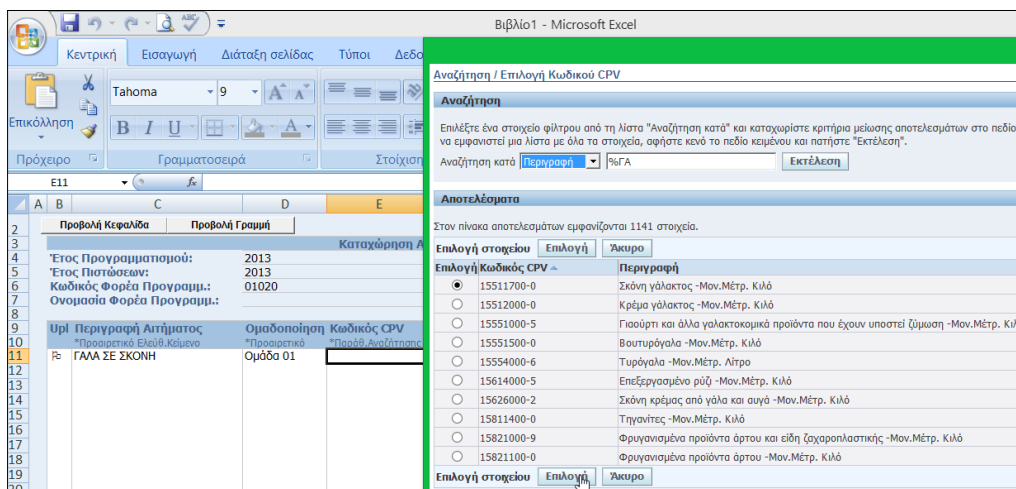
Βιβλίο1 - Microsoft Excel

Κεντρική Εισαγωγή Διάταξη σελίδας Τύποι Δεδο

Επικόλληση
Tahoma 9
Πρόχειρο Γραμματοσειρά Στοίχισ

E11 fx

A B C D E

Προβολή Κεφαλίδα Προβολή Γραμμή

Καταχώρηση Α

Έτος Προγραμματισμού: 2013
Έτος Πιστώσεων: 2013
Κωδικός Φορέα Προγραμμ.: 01020
Ονομασία Φορέα Προγραμμ.:

Upl Περιγραφή Αιτήματος Ομαδοποίηση Κωδικός CPV
*Προαιρετικό Ελεύθ.Κείμενο *Προαιρετικό *Παράθ.Αναζήτησης
ΓΑΛΑ ΣΕ ΣΚΟΝΗ Ομάδα 01

1 2 3 4 5 6 7 8 9 10 11 12 13 14 15 16 17 18 19

Αναζήτηση / Επιλογή Κωδικού CPV

Αναζήτηση

Επιλέξτε ένα στοιχείο φίλτρου από τη λίστα "Αναζήτηση κατά" και καταχωρίστε κριτήρια μείωσης αποτελεσμάτων στο πεδίο να εμφανιστεί μια λίστα με όλα τα στοιχεία, αφήστε κενό το πεδίο κειμένου και πατήστε "Εκτέλεση".

Αναζήτηση κατά Περιγραφή %ΓΑ Εκτέλεση

Αποτελέσματα

Στον πίνακα αποτελεσμάτων εμφανίζονται 1141 στοιχεία.

Επιλογή στοιχείου Επιλογή Άκυρο

| Επιλογή | Κωδικός CPV | Περιγραφή |
|---|---|---|
| ◉ | 15511700-0 | Σκόνη γάλακτος -Μον.Μέτρ. Κιλό |
| ○ | 15512000-0 | Κρέμα γάλακτος -Μον.Μέτρ. Κιλό |
| ○ | 15551000-5 | Γιαούρτι και άλλα γαλακτοκομικά προϊόντα που έχουν υποστεί ζύμωση -Μον.Μέτρ. Κιλ |
| ○ | 15551500-0 | Βουτυρόγαλα -Μον.Μέτρ. Κιλό |
| ○ | 15554000-6 | Τυρόγαλα -Μον.Μέτρ. Λίτρο |
| ○ | 15614000-5 | Επεξεργασμένο ρύζι -Μον.Μέτρ. Κιλό |
| ○ | 15626000-2 | Σκόνη κρέμας από γάλα και αυγά -Μον.Μέτρ. Κιλό |
| ○ | 15811400-0 | Τηγανίτες -Μον.Μέτρ. Κιλό |
| ○ | 15821000-9 | Φρυγανισμένα προϊόντα άρτου και είδη ζαχαροπλαστικής -Μον.Μέτρ. Κιλό |
| ○ | 15821100-0 | Φρυγανισμένα προϊόντα άρτου -Μον.Μέτρ. Κιλό |

Επιλογή στοιχείου Επιλογή Άκυρο